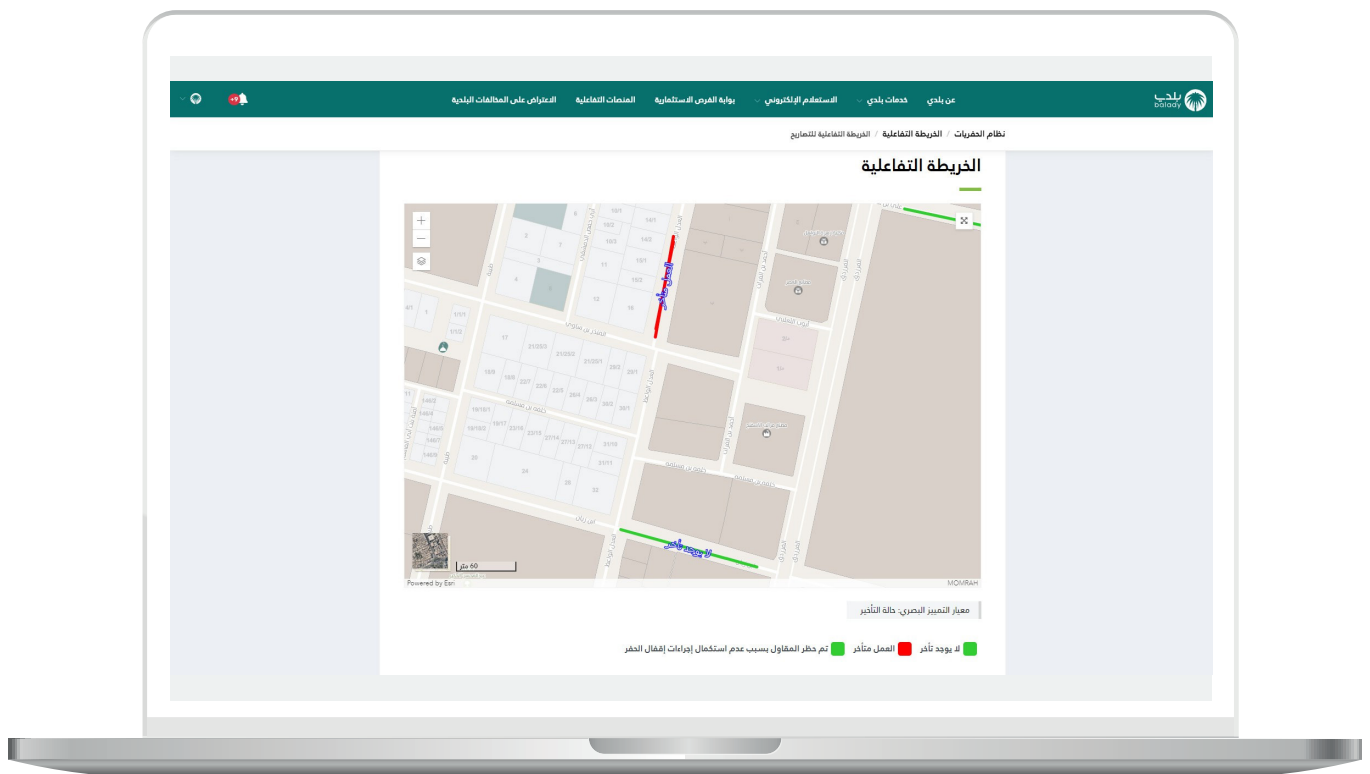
بلدي
balady

عن بلدي خدمات بلدي الاستعلام الإلكتروني بوابة الفرص الاستثمارية المنصات التفاعلية الاعتراض على المخالفات البلدية

نظام الحفريات / الخريطة التفاعلية / الخريطة التفاعلية للتصاريح

الخريطة التفاعلية

+
−

العمل متأخر

لا يوجد تأخر

60 متر

Powered by Esri

MOMRAH

معيار التمييز البصري: حالة التأخير

لا يوجد تأخر العمل متأخر تم حظر المقاول بسبب عدم استكمال إجراءات إقفال الحفر